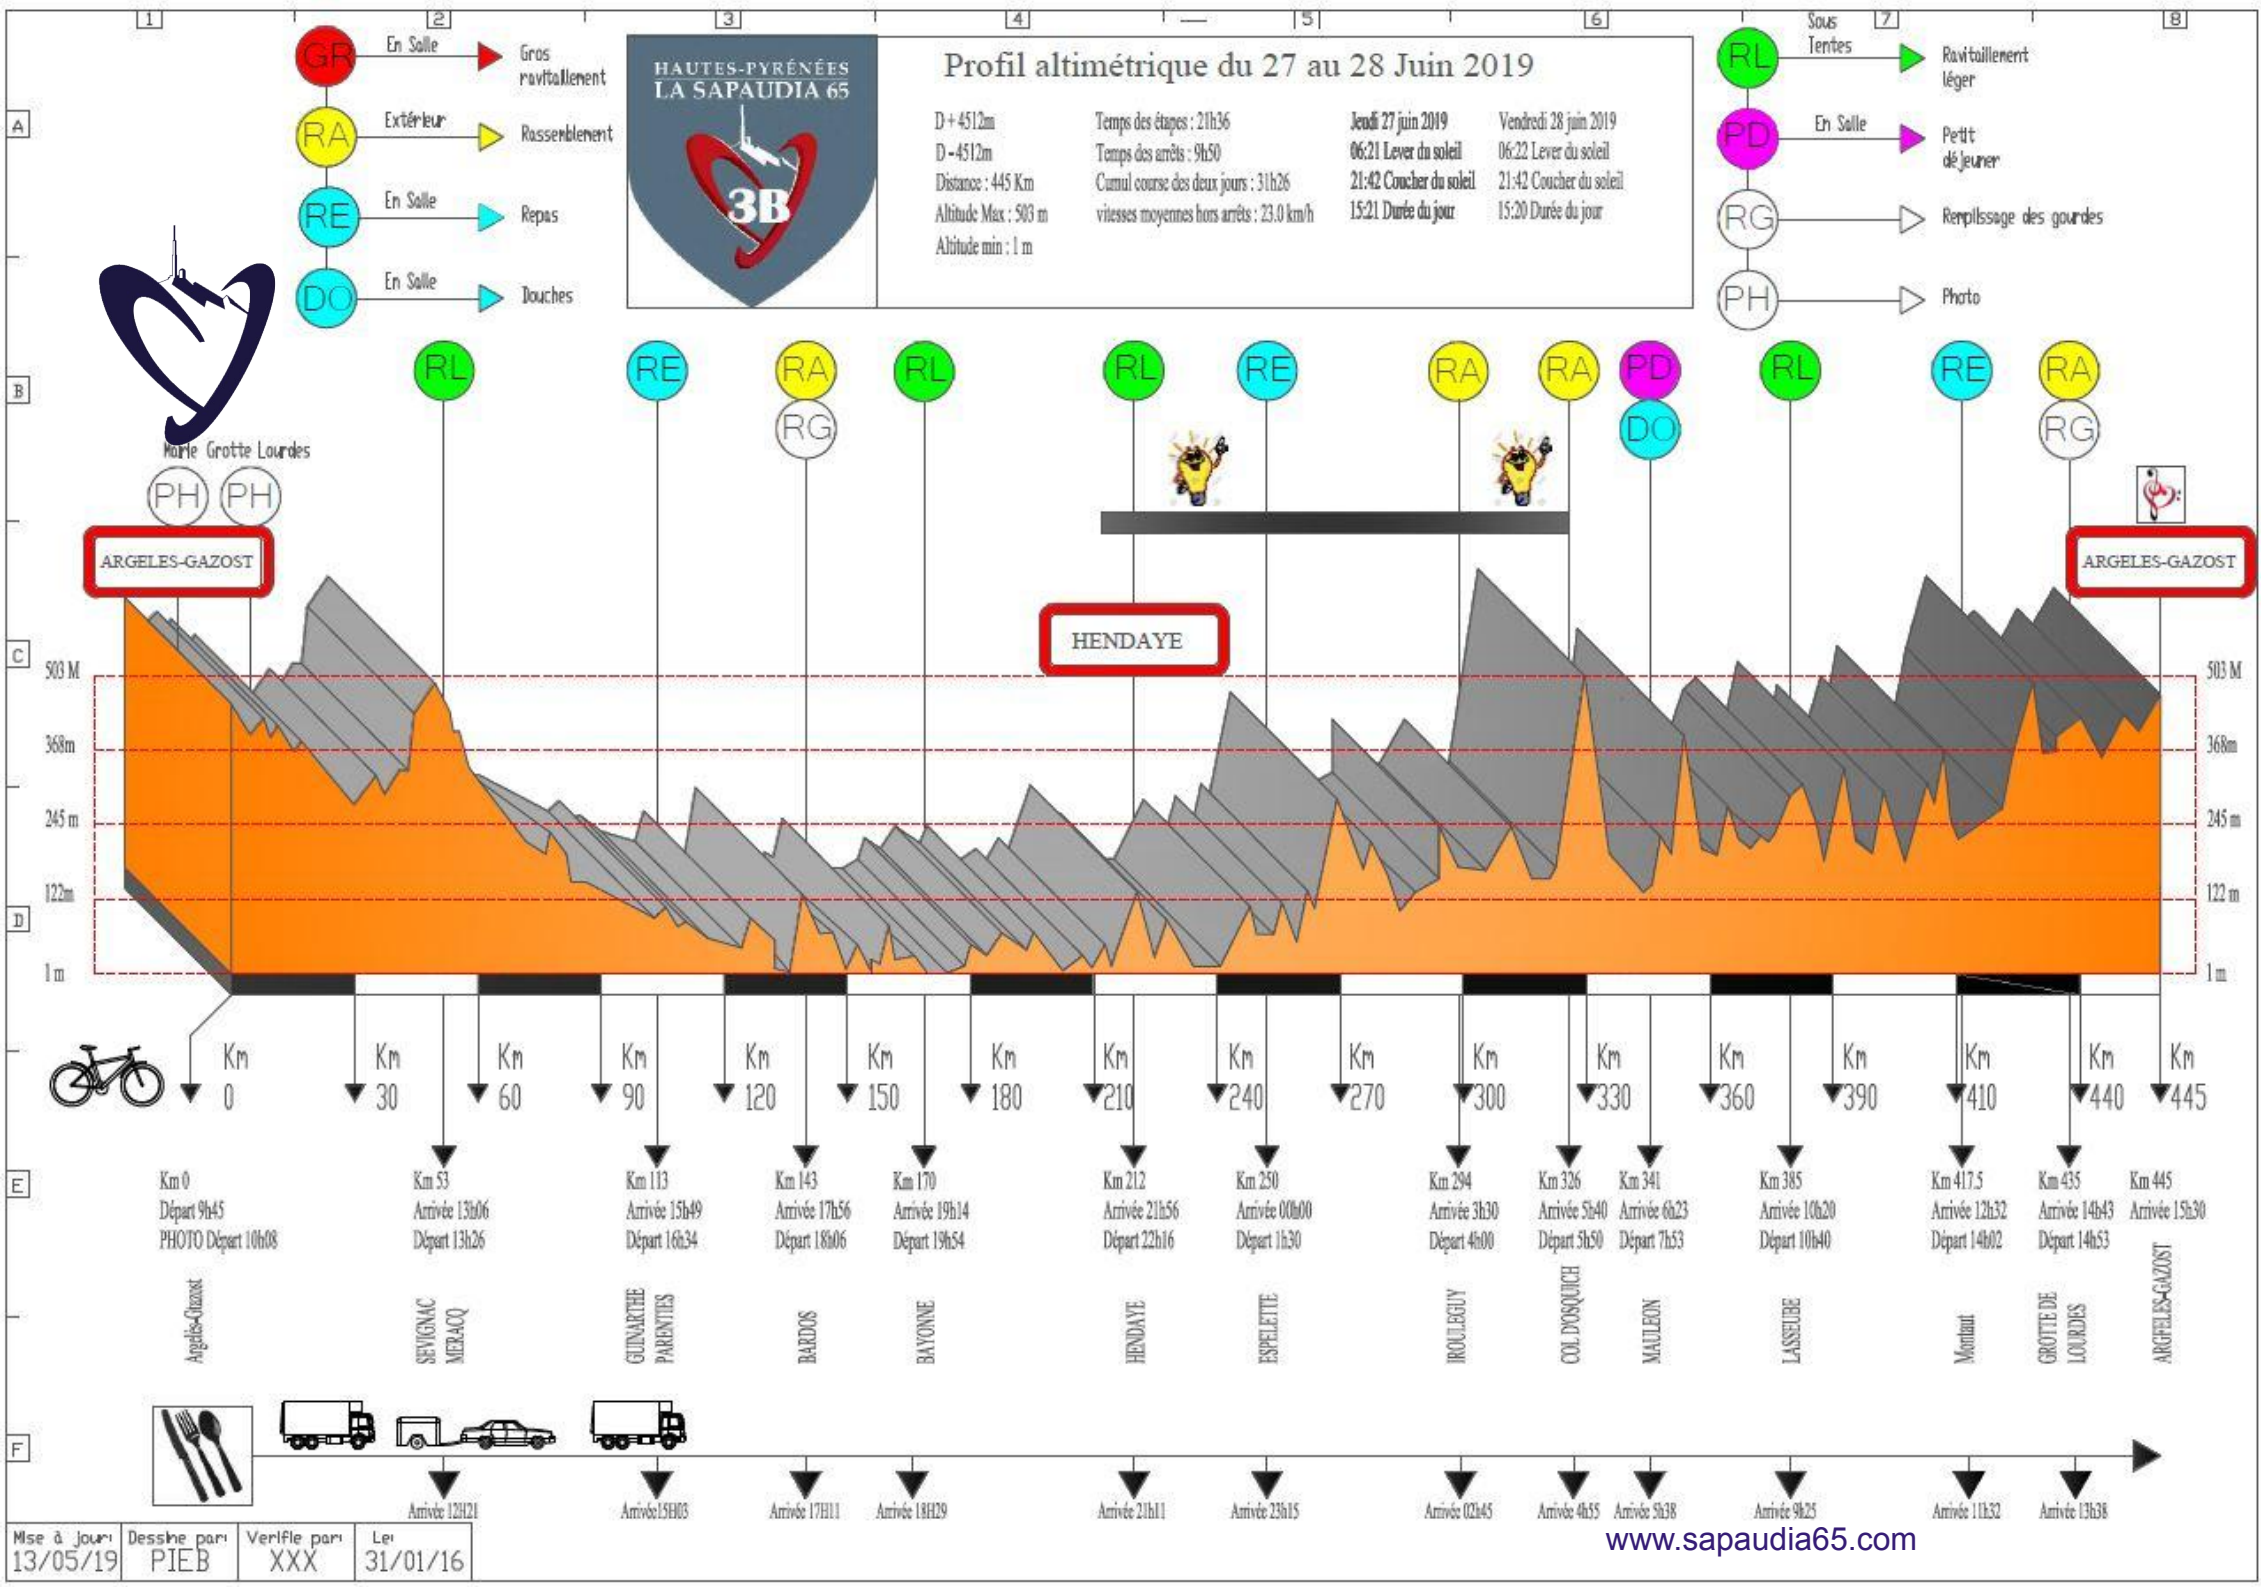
1 2 3 4 5 6 7 8

A B C D E F

GR En Salle Gros ravitaillement
RA Extérieur Rassemblement
RE En Salle Repas
DO En Salle Douches

HAUTES-PYRÉNÉES LA SAPAUDIA 65 3B

Profil altimétrique du 27 au 28 Juin 2019

D+4512m
D-4512m
Distance : 445 Km
Altitude Max : 503 m
Altitude min : 1 m

Temps des étapes : 21h36
Temps des arrêts : 9h50
Cumul course des deux jours : 31h26
vitesses moyennes hors arrêts : 23.0 km/h

Jeudi 27 juin 2019
06:21 Lever du soleil
21:42 Coucher du soleil
15:21 Durée du jour

Vendredi 28 juin 2019
06:22 Lever du soleil
21:42 Coucher du soleil
15:20 Durée du jour

RL Sous Tentes Ravitaillement léger
PD En Salle Petit déjeuner
RG Remplissage des gourdes
PH Photo

Marie Grotte Lourdes
PH PH
RL RE RA RG RL RL RE RA RA PD DO RL RE RA RG

ARGELES-GAZOST
HENDAYE
ARGELES-GAZOST

503 M 368m 245 m 122m 1 m
503 M 368m 245 m 122 m 1 m

Km 0 Km 30 Km 60 Km 90 Km 120 Km 150 Km 180 Km 210 Km 240 Km 270 Km 300 Km 330 Km 360 Km 390 Km 410 Km 440 Km 445

Km 0 Départ 9h45 PHOTO Départ 10h08
Km 53 Arrivée 13h06 Départ 13h26
Km 113 Arrivée 15h49 Départ 16h34
Km 143 Arrivée 17h56 Départ 18h06
Km 170 Arrivée 19h14 Départ 19h54
Km 212 Arrivée 21h56 Départ 22h16
Km 250 Arrivée 00h00 Départ 1h30
Km 294 Arrivée 3h30 Départ 4h00
Km 326 Arrivée 5h40 Départ 5h50
Km 341 Arrivée 6h23 Départ 7h53
Km 385 Arrivée 10h20 Départ 10h40
Km 417.5 Arrivée 12h32 Départ 14h02
Km 435 Arrivée 14h43 Départ 14h53
Km 445 Arrivée 15h30

Argelès-Gazost
SEVIGNAC MERACQ
GUINARTHE PARENTIES
BARDOS
BAYONNE
HENDAYE
ESPELETTE
IROULEGUY
COL D'OSQUICH
MAULEON
LASSEUBE
Montaut
GROTTE DE LOURDES
ARGELES-GAZOST

Arrivée 12H21
Arrivée 15H03
Arrivée 17H11
Arrivée 18H29
Arrivée 21h11
Arrivée 23h15
Arrivée 02h45
Arrivée 4h55
Arrivée 5h38
Arrivée 9h25
Arrivée 11h32
Arrivée 13h38

| Mise à jour: | Dessiné par: | Verifie par: | Le: |
|---|---|---|---|
| 13/05/19 | PIEB | XXX | 31/01/16 |

www.sapaudia65.com